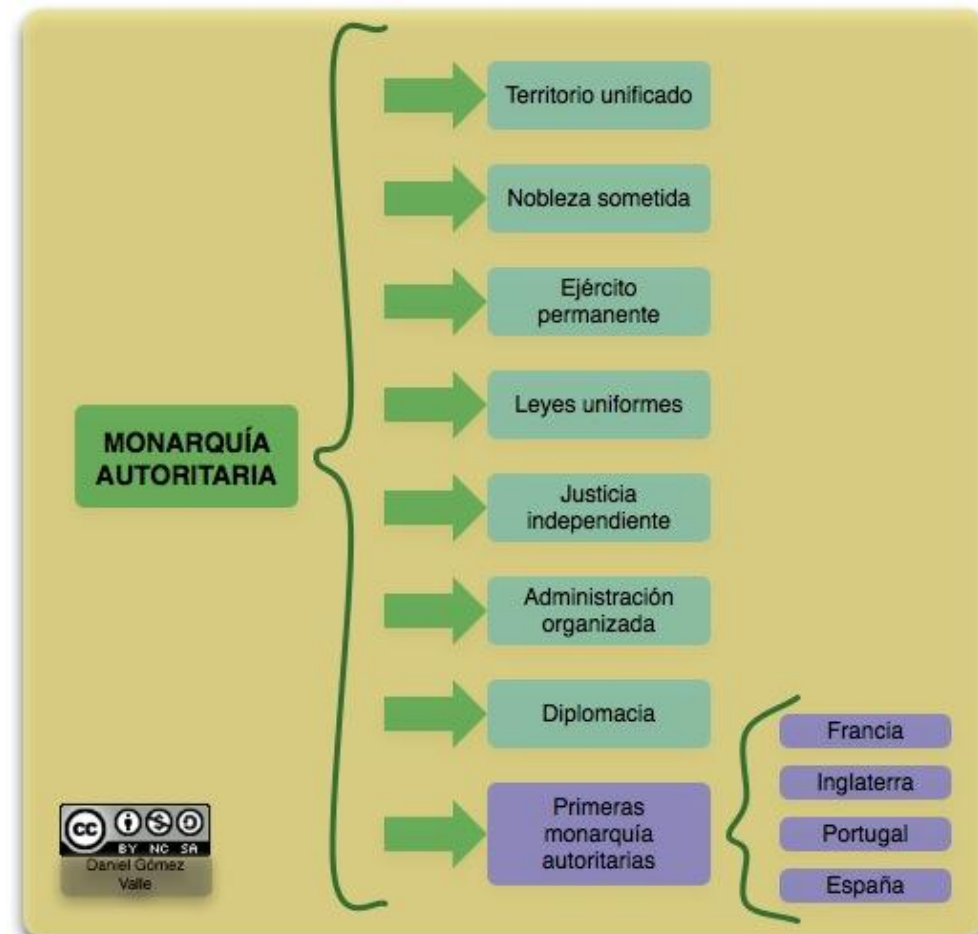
MONARQUÍA AUTORITARIA

Territorio unificado

Nobleza sometida

Ejército permanente

Leyes uniformes

Justicia independiente

Administración organizada

Diplomacia

Primeras monarquía autoritarias

Francia

Inglaterra

Portugal

España

cc BY NC SA
Daniel Gómez Valle